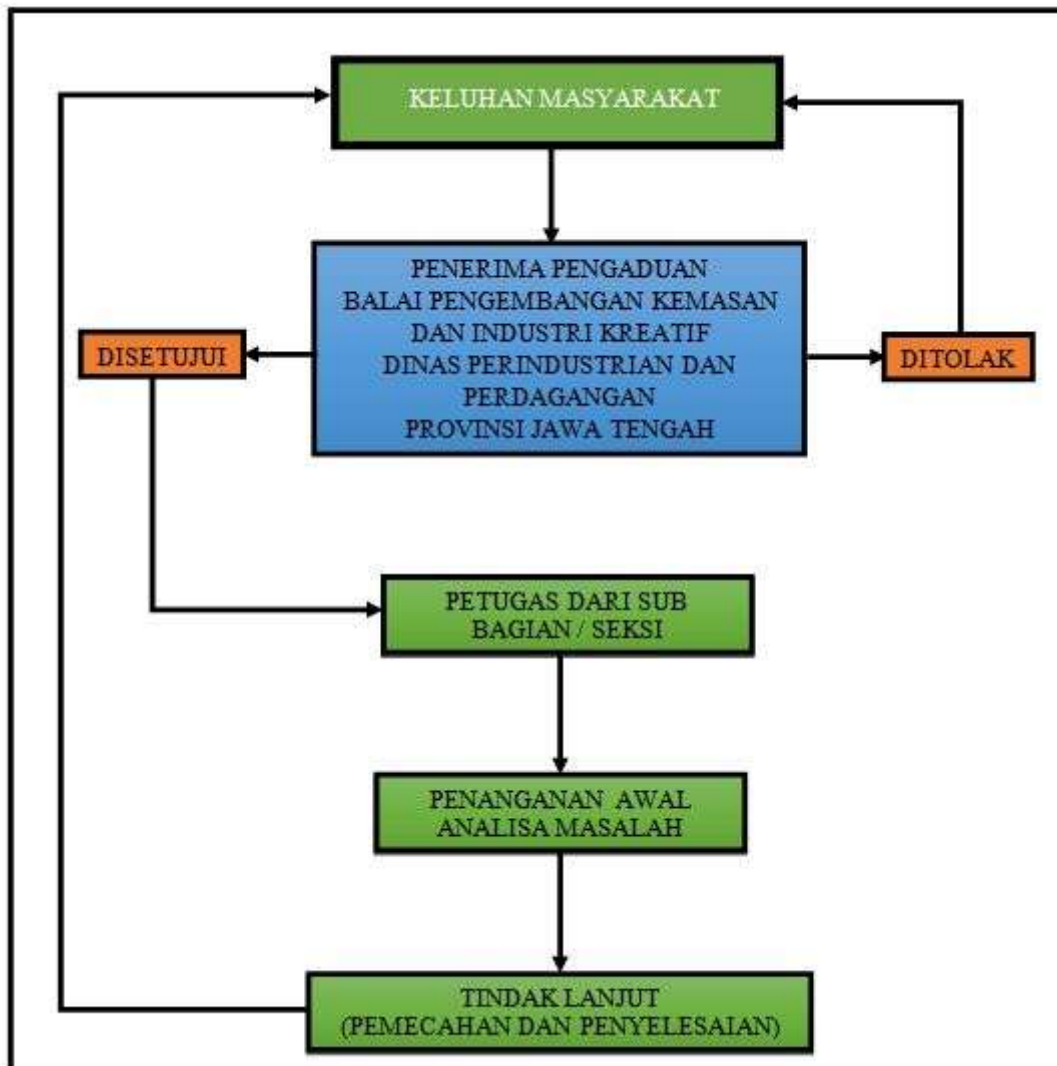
KELUHAN MASYARAKAT

PENERIMA PENGADUAN
BALAI PENGEMBANGAN KEMASAN
DAN INDUSTRI KREATIF
DINAS PERINDUSTRIAN DAN
PERDAGANGAN
PROVINSI JAWA TENGAH

DISETUJUI

DITOLAK

PETUGAS DARI SUB
BAGIAN / SEKSI

PENANGANAN AWAL
ANALISA MASALAH

TINDAK LANJUT
(PEMECAHAN DAN PENYELESAIAN)